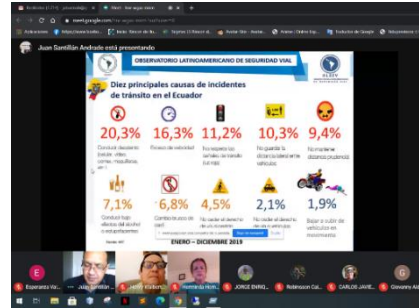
Juan Santillán Andrade está presentando

OBSERVATORIO LATINOAMERICANO DE SEGURIDAD VIAL

Diez principales causas de incidentes de tránsito en el Ecuador

20,3%
16,3%
11,2%
10,3%
9,4%

7,1%
6,8%
4,2%
2,1%
1,9%

ENERO – DICIEMBRE 2019

Esperanza Vel...
Juan Santillán...
JORGE ENRIQ...
Robinson Cal...
CARLOS JAVIE...
Giovanni Alt...